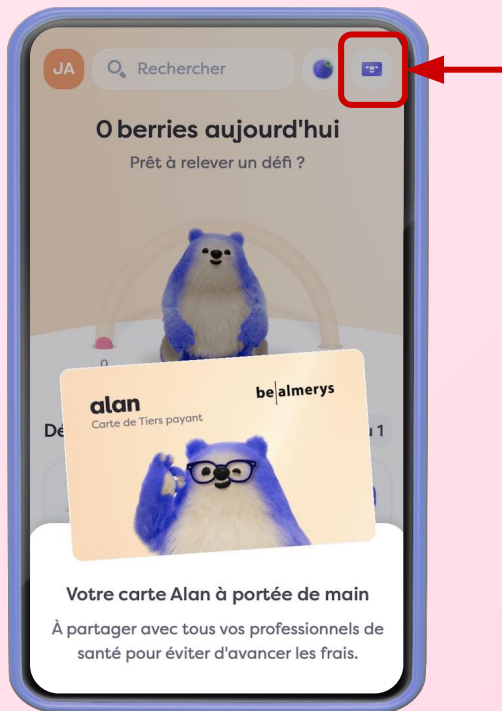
JA

Rechercher

0 berries aujourd'hui

Prêt à relever un défi ?

0

Dé

1

alan
Carte de Tiers payant

be|almerys

Votre carte Alan à portée de main

À partager avec tous vos professionnels de santé pour éviter d'avancer les frais.